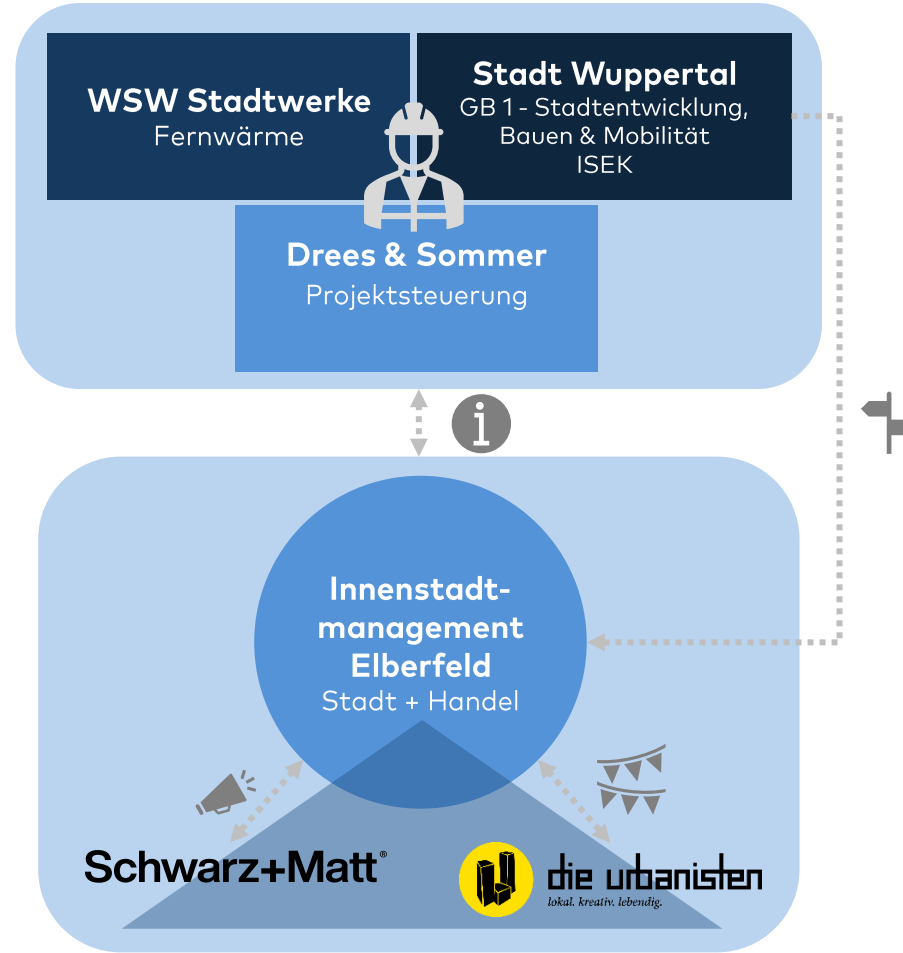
WSW Stadtwerke
Fernwärme

Stadt Wuppertal
GB 1 - Stadtentwicklung, Bauen & Mobilität
ISEK

Drees & Sommer
Projektsteuerung

Innenstadtmanagement Elberfeld
Stadt + Handel

Schwarz+Matt®

die urbanisten
lokal. kreativ. lebendig.